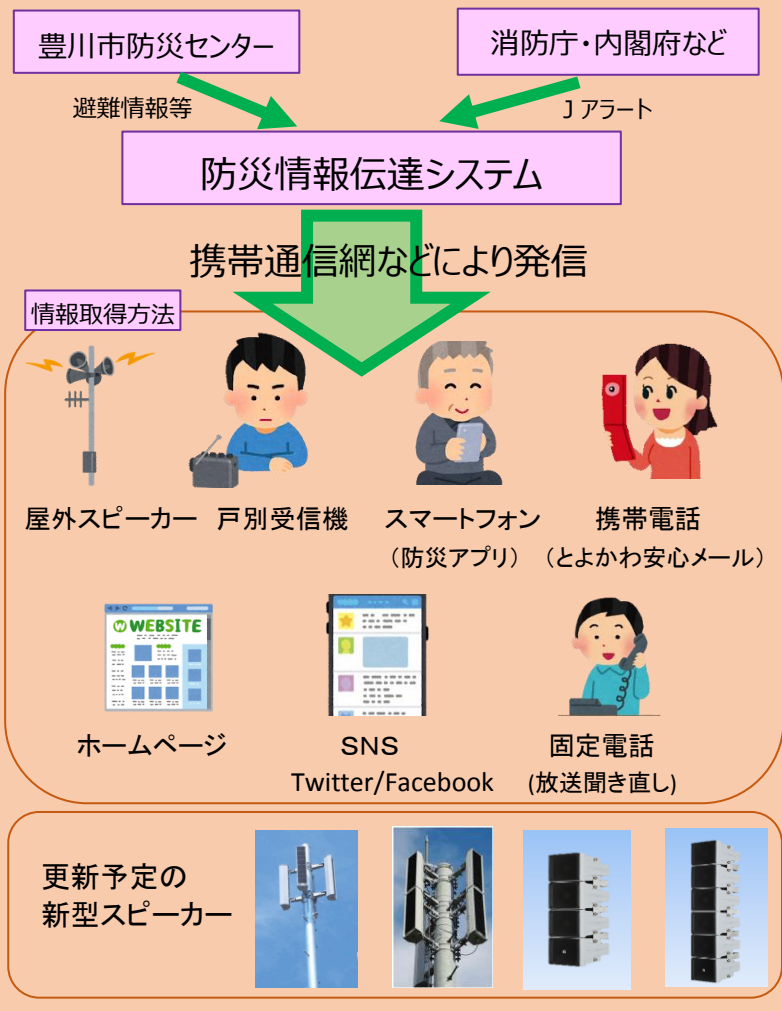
豊川市防災センター

消防庁・内閣府など

避難情報等

J アラート

防災情報伝達システム

携帯通信網などにより発信

情報取得方法

屋外スピーカー

戸別受信機

スマートフォン
（防災アプリ）

携帯電話
（とよかわ安心メール）

WEBSITE

ホームページ

SNS
Twitter/Facebook

固定電話
(放送聞き直し)

更新予定の
新型スピーカー